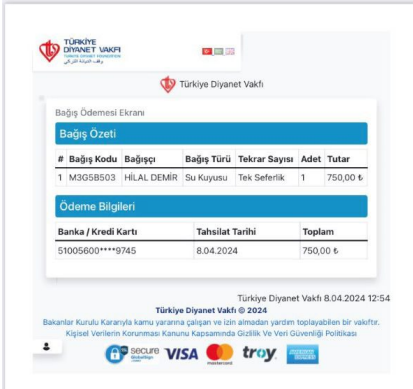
TÜRKİYE DİYANET VAKFI
TURKIYE DIYANET FOUNDATION
وقف الديانة التركي

Türkiye Diyanet Vakfı

Bağış Ödemesi Ekranı

Bağış Özeti

| # | Bağış Kodu | Bağışçı | Bağış Türü | Tekrar Sayısı | Adet | Tutar |
|---|---|---|---|---|---|---|
| 1 | M3G5B503 | HİLAL DEMİR | Su Kuyusu | Tek Seferlik | 1 | 750,00 ₺ |

Ödeme Bilgileri

| Banka / Kredi Kartı | Tahsilat Tarihi | Toplam |
|---|---|---|
| 51005600****9745 | 8.04.2024 | 750,00 ₺ |

Türkiye Diyanet Vakfı 8.04.2024 12:54

Türkiye Diyanet Vakfı © 2024

Bakanlar Kurulu Kararıyla kamu yararına çalışan ve izin almadan yardım toplayabilen bir vakıftır.
Kişisel Verilerin Korunması Kanunu Kapsamında Gizlilik Ve Veri Güvenliği Politikası

secure VISA troy